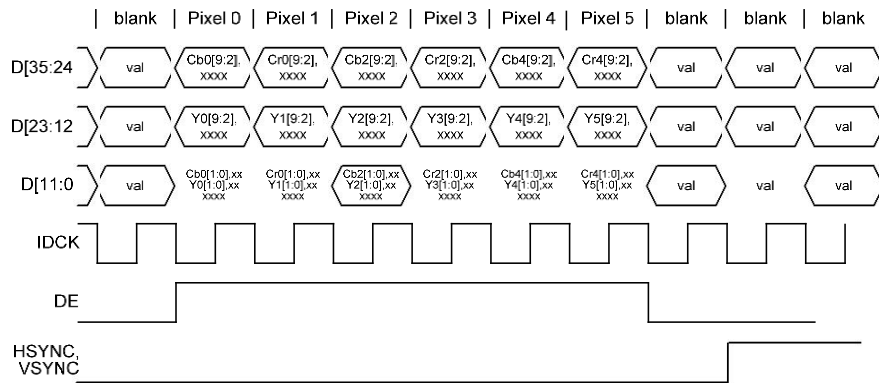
| blank | Pixel 0 | Pixel 1 | Pixel 2 | Pixel 3 | Pixel 4 | Pixel 5 | blank | blank | blank

D[35:24] val Cb0[9:2], xxxx Cr0[9:2], xxxx Cb2[9:2], xxxx Cr2[9:2], xxxx Cb4[9:2], xxxx Cr4[9:2], xxxx val val val

D[23:12] val Y0[9:2], xxxx Y1[9:2], xxxx Y2[9:2], xxxx Y3[9:2], xxxx Y4[9:2], xxxx Y5[9:2], xxxx val val val

D[11:0] val Cb0[1:0],xx Y0[1:0],xx xxxx Cr0[1:0],xx Y1[1:0],xx xxxx Cb2[1:0],xx Y2[1:0],xx xxxx Cr2[1:0],xx Y3[1:0],xx xxxx Cb4[1:0],xx Y4[1:0],xx xxxx Cr4[1:0],xx Y5[1:0],xx xxxx val val val

IDCK

DE

HSYNC, VSYNC